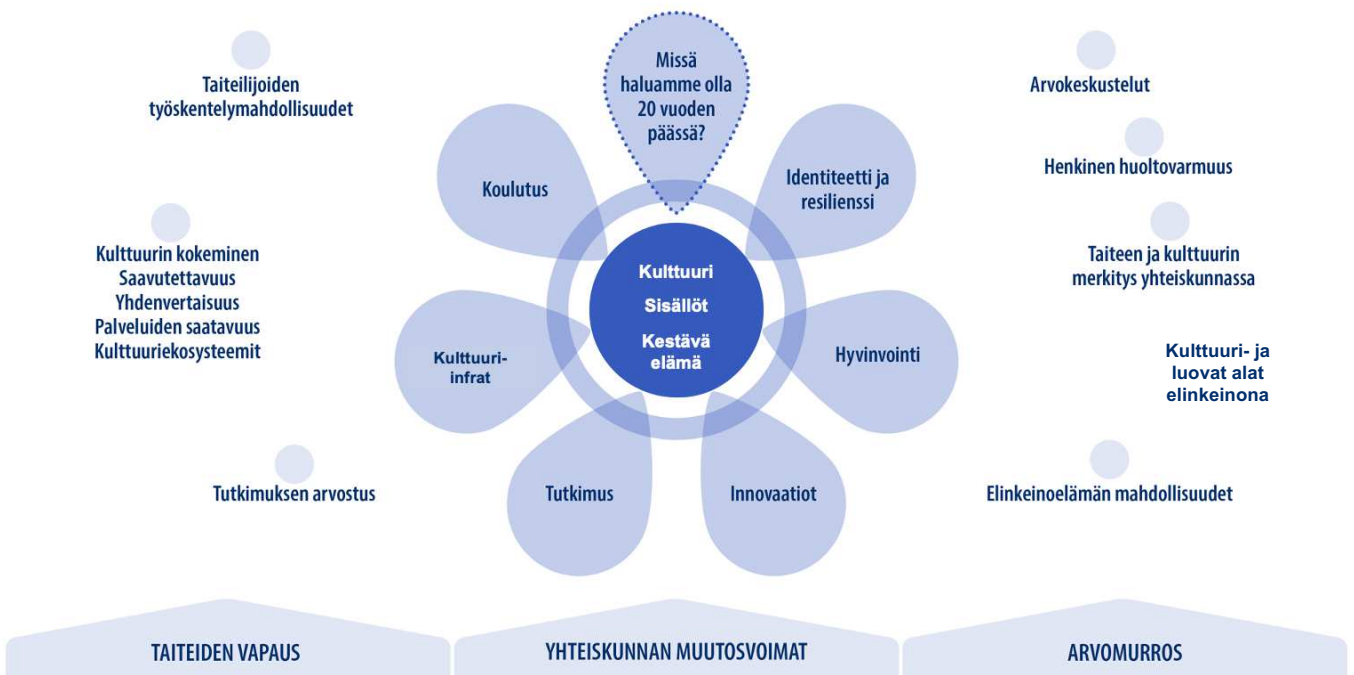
Taiteilijoiden työskentelymahdollisuudet

Kulttuurin kokeminen
Saavutettavuus
Yhdenvertaisuus
Palveluiden saatavuus
Kulttuuriekosysteemit

Tutkimuksen arvostus

Missä haluamme olla 20 vuoden päässä?

Koulutus

Identiteetti ja resilienssi

Kulttuuri
Sisällöt
Kestävä elämä

Kulttuuri-infrat

Hyvinvointi

Tutkimus

Innovaatiot

Arvokeskustelut

Henkinen huoltovarmuus

Taiteen ja kulttuurin merkitys yhteiskunnassa

Kulttuuri- ja luovat alat elinkeinona

Elinkeinoelämän mahdollisuudet

TAITEIDEN VAPAUS

YHTEISKUNNAN MUUTOSVOIMAT

ARVOMURROS